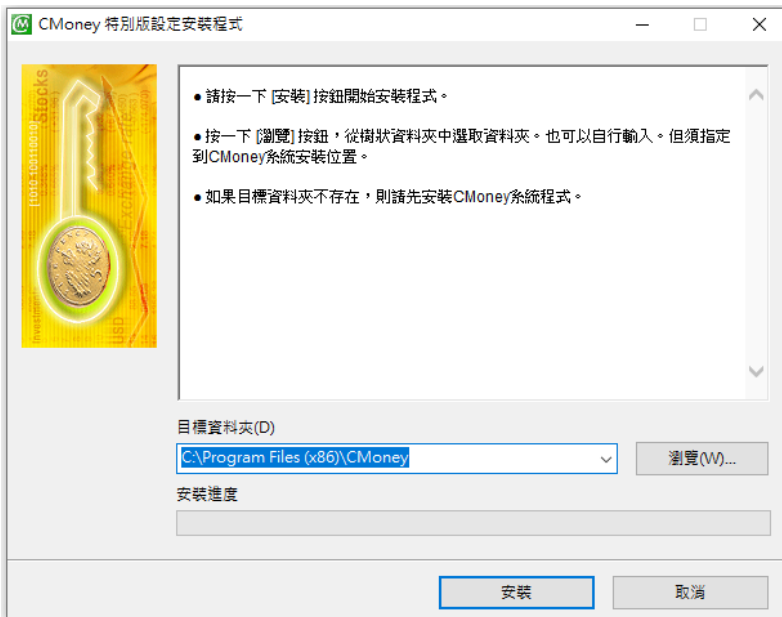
CMoney 特別版設定安裝程式

●請按一下 [安裝] 按鈕開始安裝程式。

●按一下 [瀏覽] 按鈕，從樹狀資料夾中選取資料夾。也可以自行輸入。但須指定到CMoney系統安裝位置。

●如果目標資料夾不存在，則請先安裝CMoney系統程式。

目標資料夾(D)

C:\Program Files (x86)\CMoney

瀏覽(W)...

安裝進度

安裝

取消